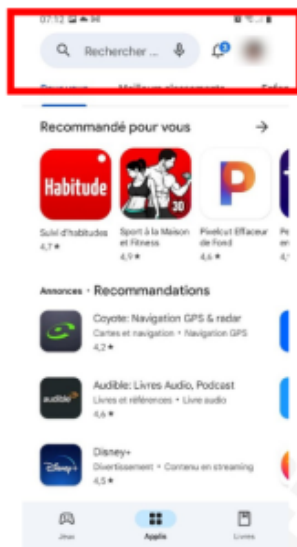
07:12

Rechercher ...

Pour vous   Meilleurs classements   Enfan

Recommandé pour vous

Habitude
Suivi d'habitudes
4,7 ★

30
Sport à la Maison et Fitness
4,9 ★

P
Pixelcut Effaceur de Fond
4,6 ★

Annonces · Recommandations

Coyote: Navigation GPS & radar
Cartes et navigation • Navigation GPS
4,2 ★

audible
Audible: Livres Audio, Podcast
Livres et références • Livre audio
4,6 ★

Disney+
Divertissement • Contenu en streaming
4,5 ★

Jeux   Applis   Livres